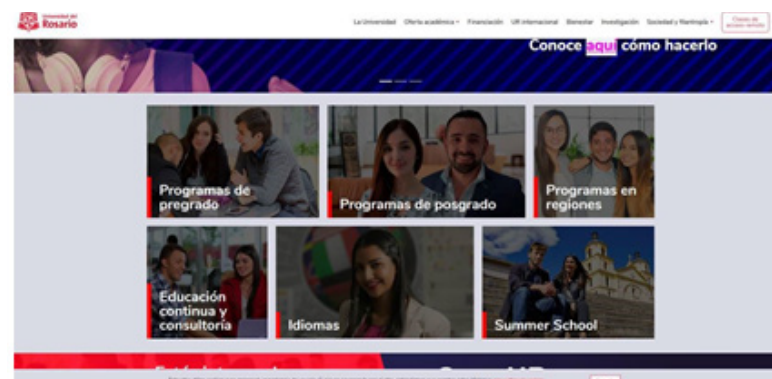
Universidad del Rosario

La Universidad Oferta académica Financiación UR internacional Bienestar Investigación Sociedad y Rectoría

Conoce aquí cómo hacerlo

Programas de pregrado

Programas de posgrado

Programas en regiones

Educación continua y consultoría

Idiomas

Summer School

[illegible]